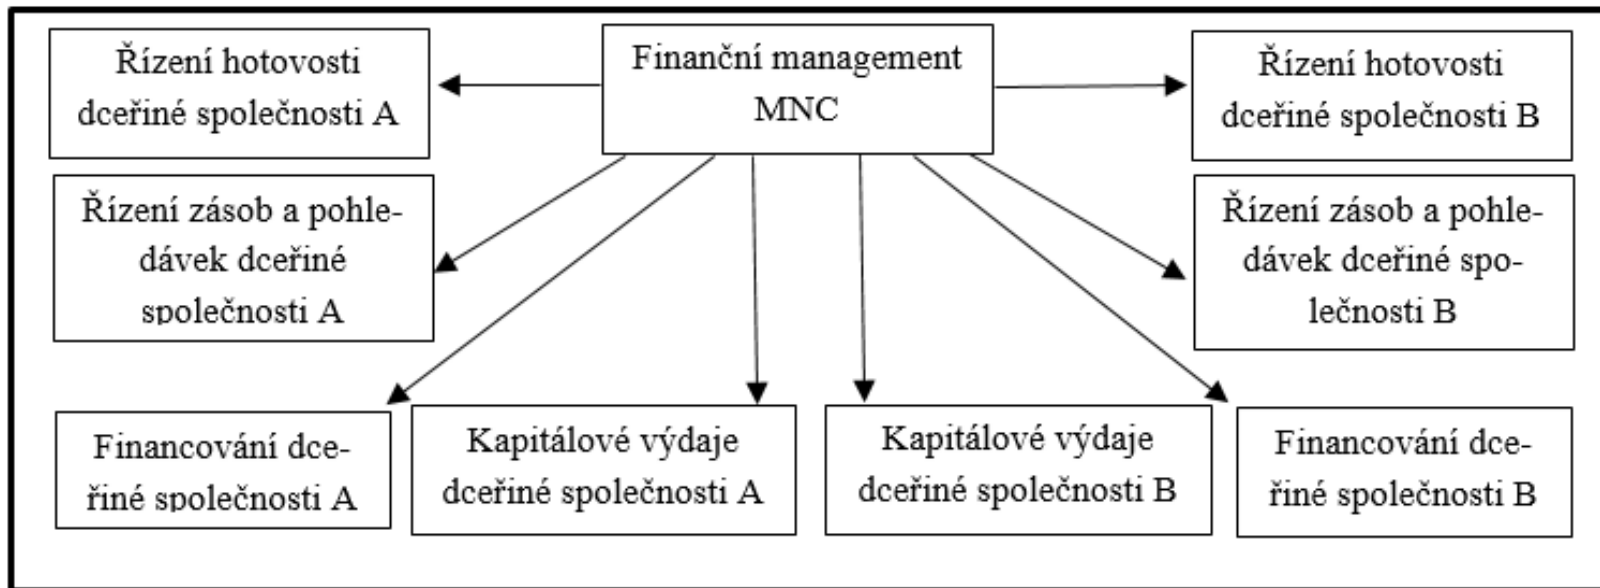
Řízení hotovosti dceřiné společnosti A

Finanční management MNC

Řízení hotovosti dceřiné společnosti B

Řízení zásob a pohledávek dceřiné společnosti A

Řízení zásob a pohledávek dceřiné společnosti B

Financování dceřiné společnosti A

Kapitálové výdaje dceřiné společnosti A

Kapitálové výdaje dceřiné společnosti B

Financování dceřiné společnosti B